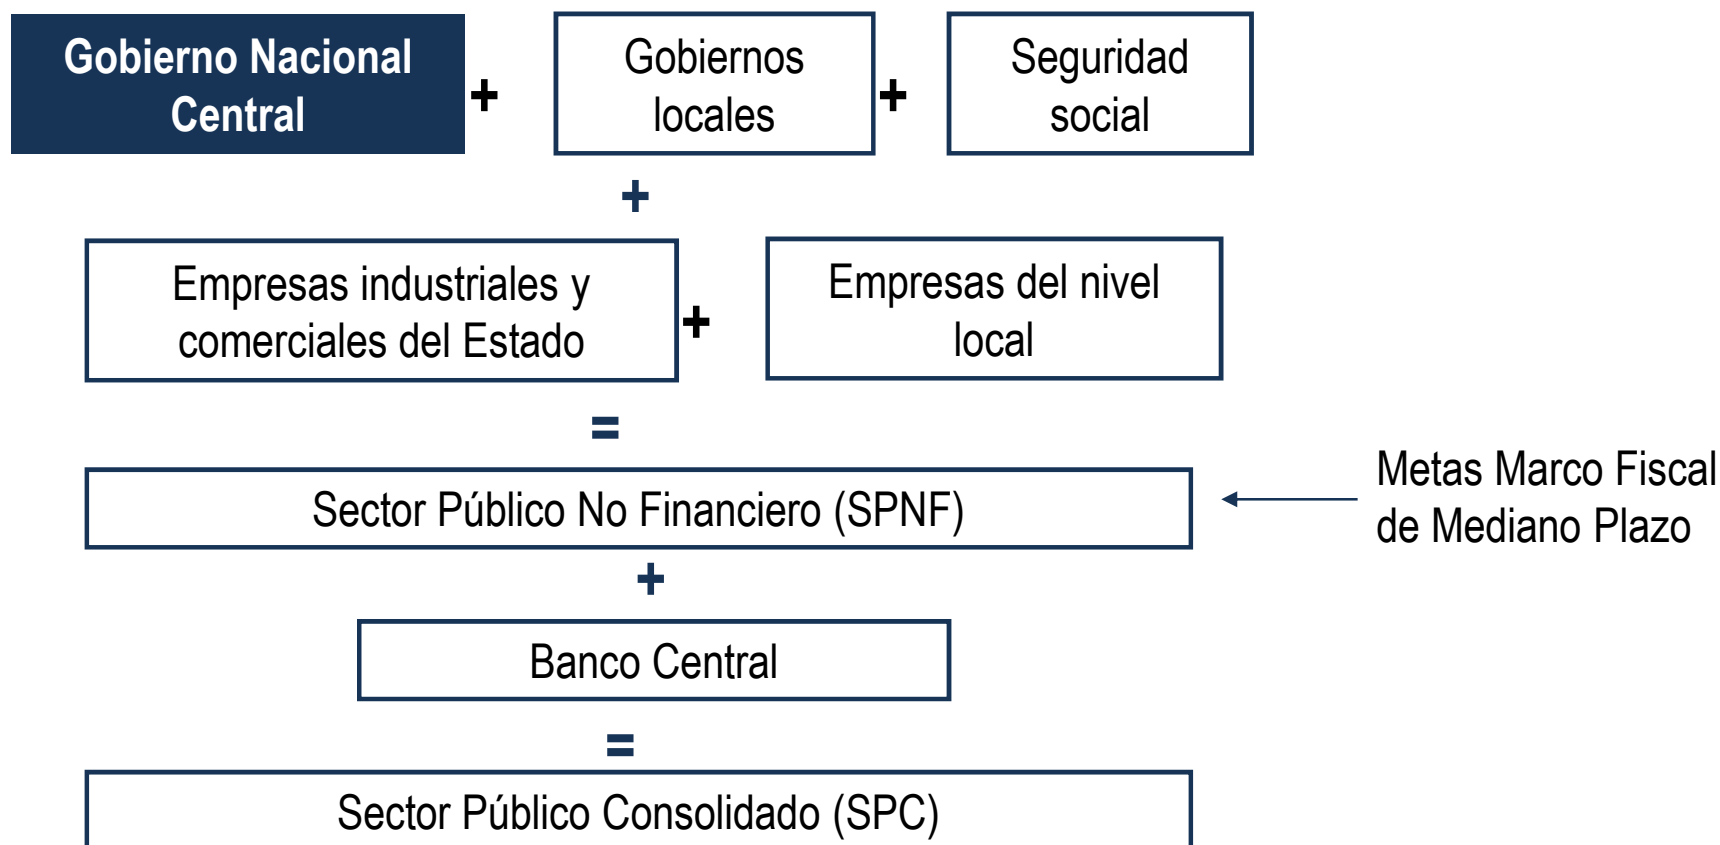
Gobierno Nacional Central + Gobiernos locales + Seguridad social

+

Empresas industriales y comerciales del Estado + Empresas del nivel local

=

Sector Público No Financiero (SPNF)

Metas Marco Fiscal de Mediano Plazo

+

Banco Central

=

Sector Público Consolidado (SPC)